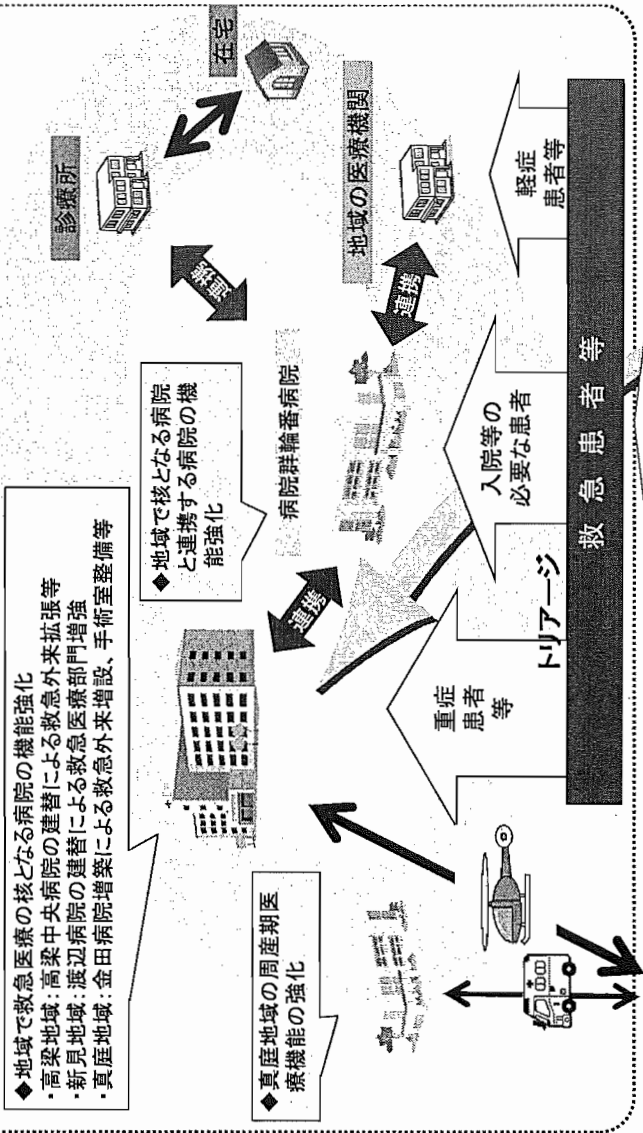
◆地域で救急医療の核となる病院の機能強化
・高梁地域：高梁中央病院の建替による救急外来拡張等
・新見地域：渡辺病院の建替による救急医療部門増強
・真庭地域：金田病院増築による救急外来増設、手術室整備等

◆地域で核となる病院と連携する病院の機能強化

◆真庭地域の周産期医療機能の強化

診療所

在宅

連携

病院輪番病院

連携

地域の医療機関

連携

重症患者等

トリアージ

入院等の必要な患者

軽症患者等

救急患者等